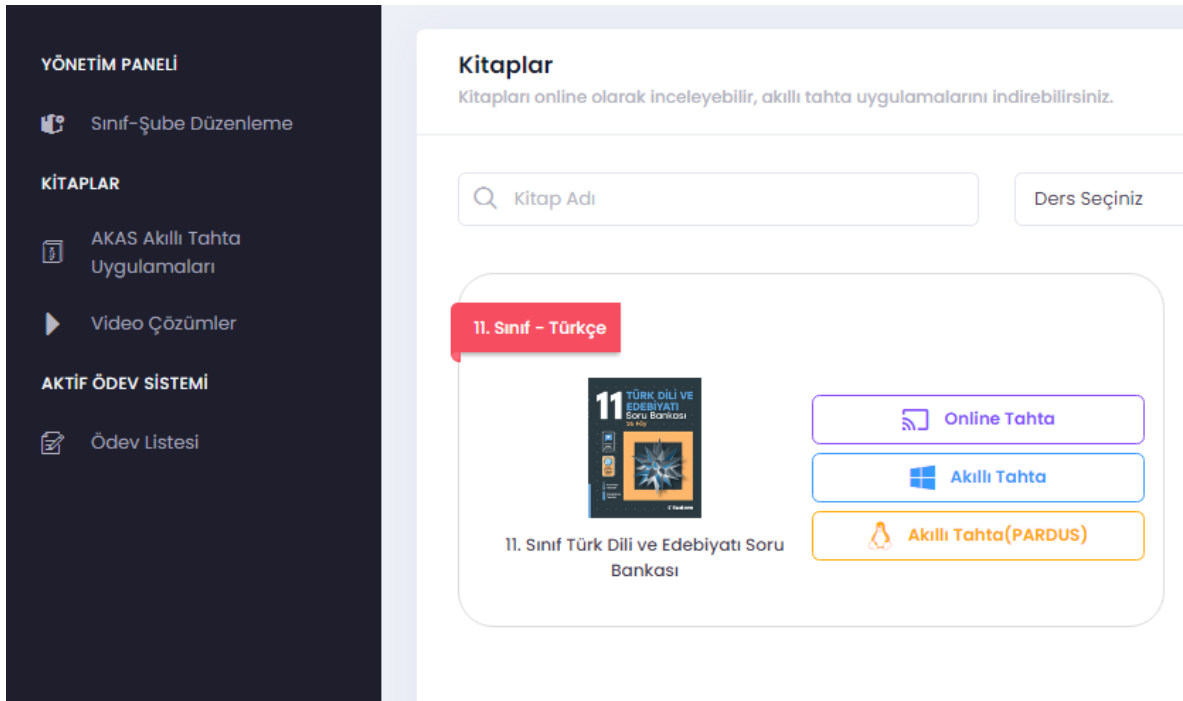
YÖNETİM PANELİ

Sınıf-Şube Düzenleme

KİTAPLAR

AKAS Akıllı Tahta Uygulamaları

Video Çözümler

AKTİF ÖDEV SİSTEMİ

Ödev Listesi

Kitaplar

Kitapları online olarak inceleyebilir, akıllı tahta uygulamalarını indirebilirsiniz.

Kitap Adı

Ders Seçiniz

11. Sınıf - Türkçe

11 TÜRK DİLİ VE EDEBİYATI Soru Bankası

11. Sınıf Türk Dili ve Edebiyatı Soru Bankası

Online Tahta

Akıllı Tahta

Akıllı Tahta(PARDUS)